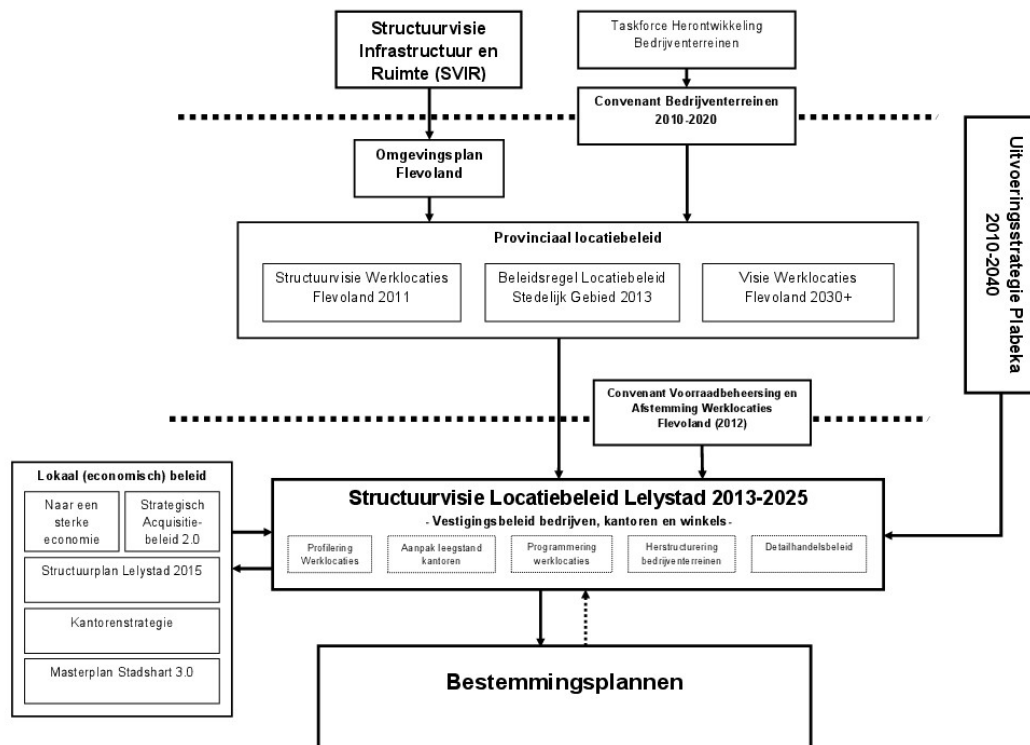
Structuurvisie Infrastructuur en Ruimte (SVIR)

Taskforce Herontwikkeling Bedrijventerreinen

Convenant Bedrijventerreinen 2010-2020

Omgevingsplan Flevoland

Uitvoeringsstrategie Plabeka 2010-2040

Provinciaal locatiebeleid

Structuurvisie Werklocaties Flevoland 2011

Beleidsregel Locatiebeleid Stedelijk Gebied 2013

Visie Werklocaties Flevoland 2030+

Convenant Voorraadbeheersing en Afstemming Werklocaties Flevoland (2012)

Lokaal (economisch) beleid

Naar een sterke economie

Strategisch Acquisitiebeleid 2.0

Structuurplan Lelystad 2015

Kantorenstrategie

Masterplan Stadshart 3.0

Structuurvisie Locatiebeleid Lelystad 2013-2025

- Vestigingsbeleid bedrijven, kantoren en winkels -

Profilering Werklocaties

Aanpak leegstand kantoren

Programmering werklocaties

Herstructurering bedrijventerreinen

Detailhandelsbeleid

Bestemmingsplannen